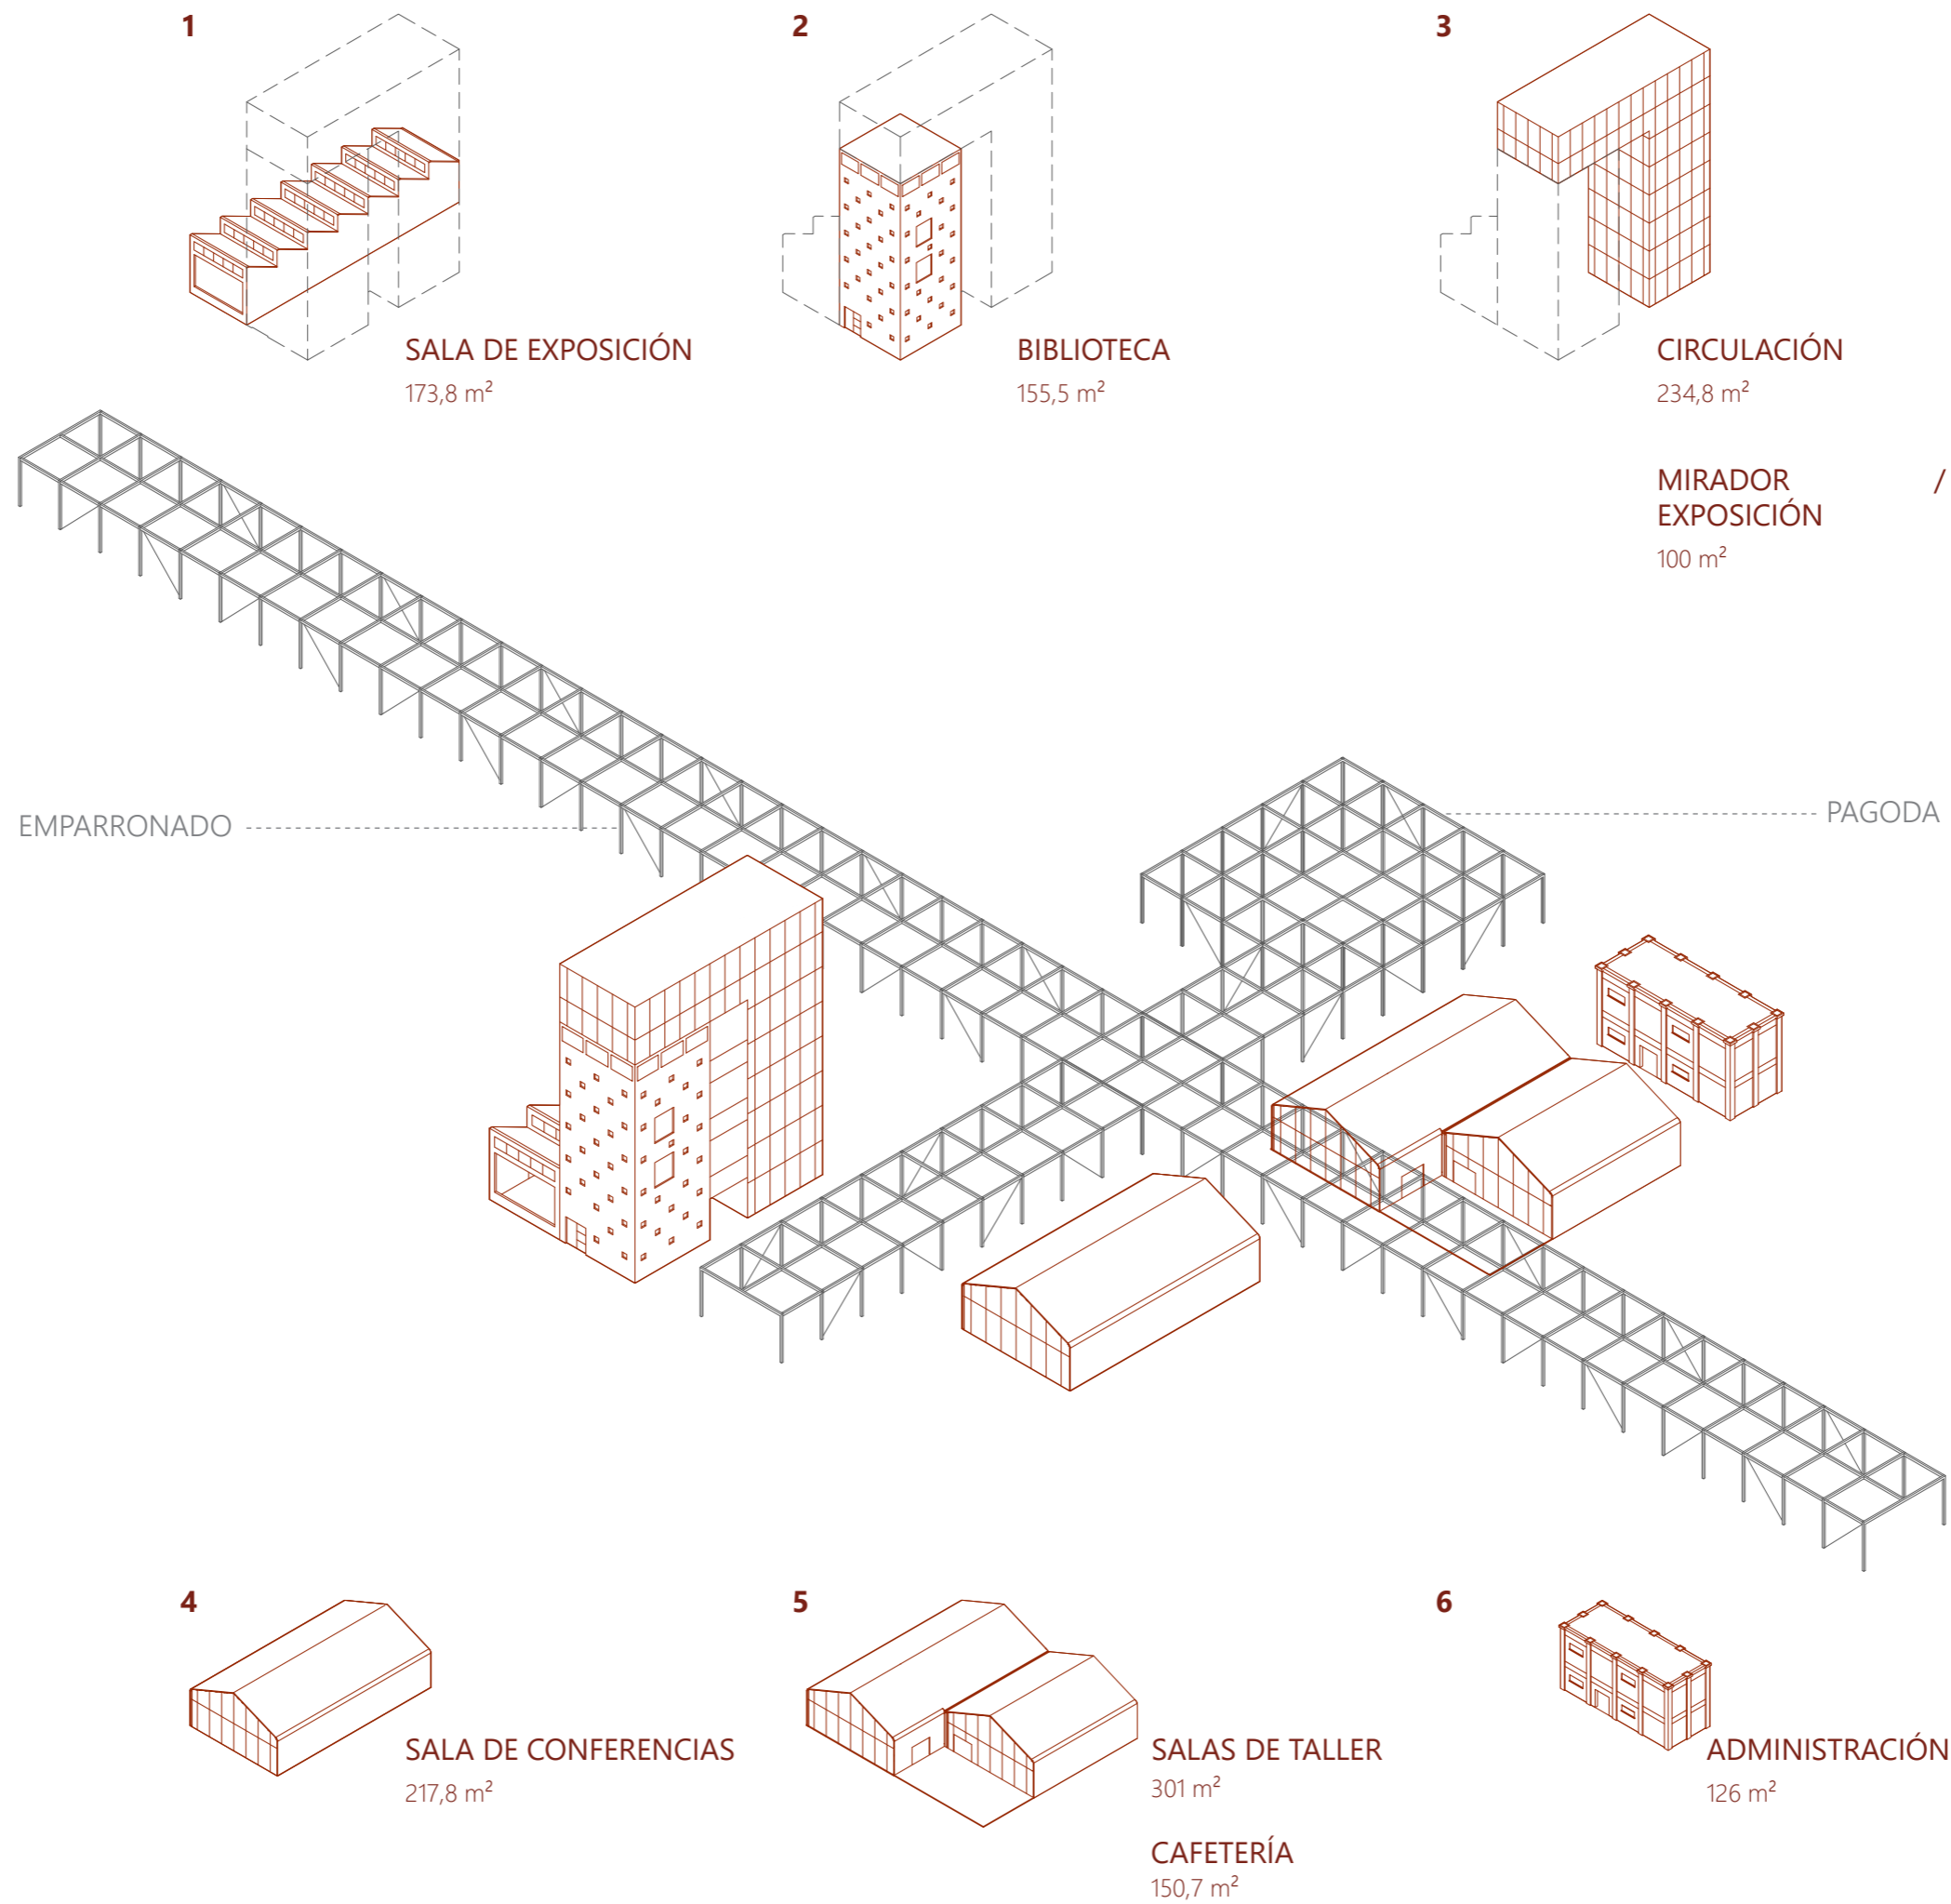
1

SALA DE EXPOSICIÓN
173,8 m$^2$

2

BIBLIOTECA
155,5 m$^2$

3

CIRCULACIÓN
234,8 m$^2$

MIRADOR / EXPOSICIÓN
100 m$^2$

EMPARRONADO

PAGODA

4

SALA DE CONFERENCIAS
217,8 m$^2$

5

SALAS DE TALLER
301 m$^2$

CAFETERÍA
150,7 m$^2$

6

ADMINISTRACIÓN
126 m$^2$